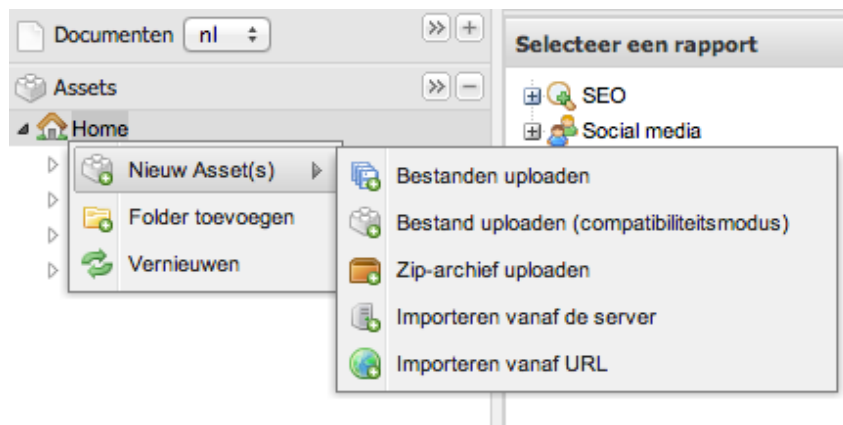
Documenten nl

Assets

Home

Nieuw Asset(s)

Folder toevoegen

Vernieuwen

Bestanden uploaden

Bestand uploaden (compatibiliteitsmodus)

Zip-archief uploaden

Importeren vanaf de server

Importeren vanaf URL

Selecteer een rapport

SEO

Social media